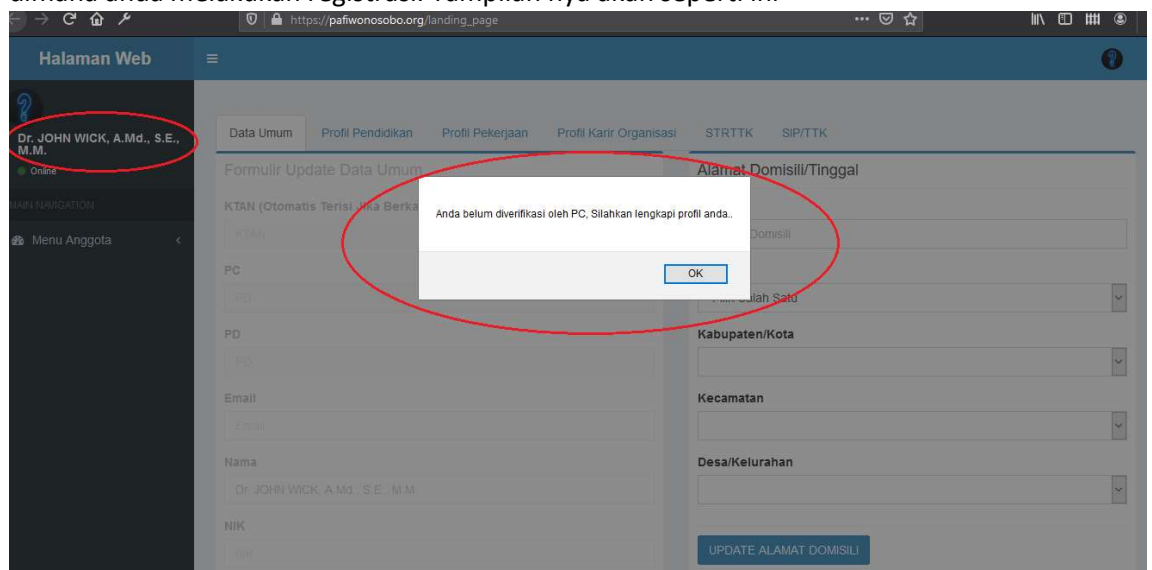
https://pafiwonosobo.org/landing_page

Halaman Web

Dr. JOHN WICK, A.Md., S.E., M.M.
Online

MAIN NAVIGATION

Menu Anggota

Data Umum | Profil Pendidikan | Profil Pekerjaan | Profil Karir Organisasi | STRTTK | SIP/TTK

Formulir Update Data Umum

KTAN (Otomatis Terisi Jika Berka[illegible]

KTAN

PC

PC

PD

PD

Email

Email

Nama

Dr. JOHN WICK, A.Md., S.E., M.M.

NIK

NIK

Alamat Domisili/Tinggal

Domisili

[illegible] Salah Satu

Kabupaten/Kota

Kecamatan

Desa/Kelurahan

UPDATE ALAMAT DOMISILI

Anda belum diverifikasi oleh PC, Silahkan lengkapi profil anda..

OK